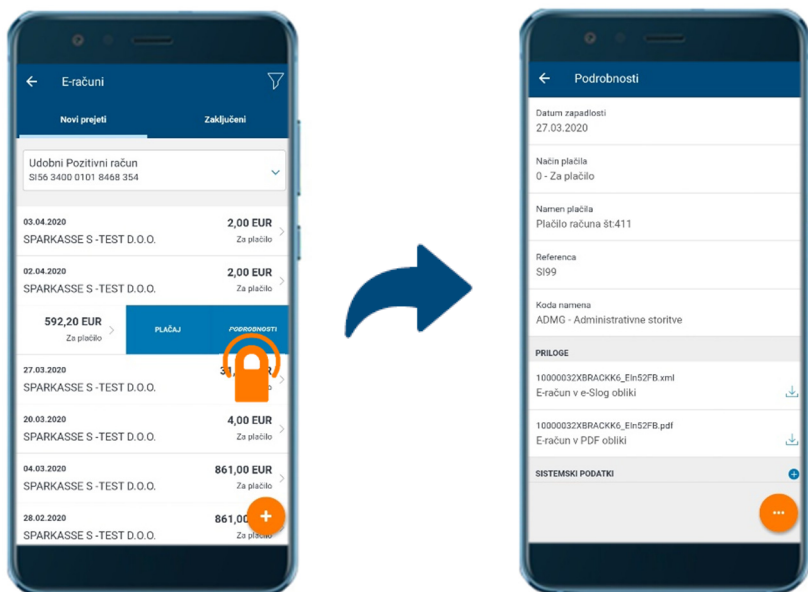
E-računi

Novi prejeti

Zaključeni

Udobni Pozitivni račun
SI56 3400 0101 8468 354

03.04.2020
SPARKASSE S -TEST D.O.O.
2,00 EUR
Za plačilo

02.04.2020
SPARKASSE S -TEST D.O.O.
2,00 EUR
Za plačilo

592,20 EUR
Za plačilo
PLAČAJ
PODROBNOSTI

27.03.2020
SPARKASSE S -TEST D.O.O.
3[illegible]

20.03.2020
SPARKASSE S -TEST D.O.O.
4,00 EUR
Za plačilo

04.03.2020
SPARKASSE S -TEST D.O.O.
861,00 EUR
Za plačilo

28.02.2020
SPARKASSE S -TEST D.O.O.
861,00
Za plačilo

Podrobnosti

Datum zapadlosti
27.03.2020

Način plačila
0 - Za plačilo

Namen plačila
Plačilo računa št:411

Referenca
SI99

Koda namena
ADMG - Administrativne storitve

PRILOGE

10000032XBRACKK6_EIn52FB.xml
E-račun v e-Slog obliki

10000032XBRACKK6_EIn52FB.pdf
E-račun v PDF obliki

SISTEMSKI PODATKI